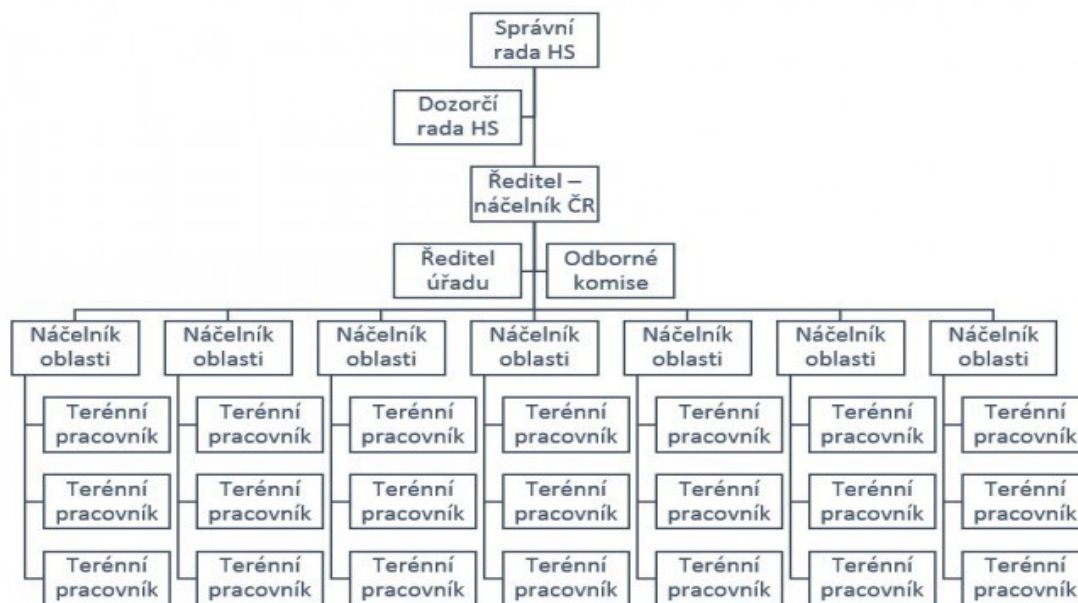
Správní rada HS

Dozorčí rada HS

Ředitel – náčelník ČR

Ředitel úřadu

Odborné komise

Náčelník oblasti
Terénní pracovník
Terénní pracovník
Terénní pracovník

Náčelník oblasti
Terénní pracovník
Terénní pracovník
Terénní pracovník

Náčelník oblasti
Terénní pracovník
Terénní pracovník
Terénní pracovník

Náčelník oblasti
Terénní pracovník
Terénní pracovník
Terénní pracovník

Náčelník oblasti
Terénní pracovník
Terénní pracovník
Terénní pracovník

Náčelník oblasti
Terénní pracovník
Terénní pracovník
Terénní pracovník

Náčelník oblasti
Terénní pracovník
Terénní pracovník
Terénní pracovník